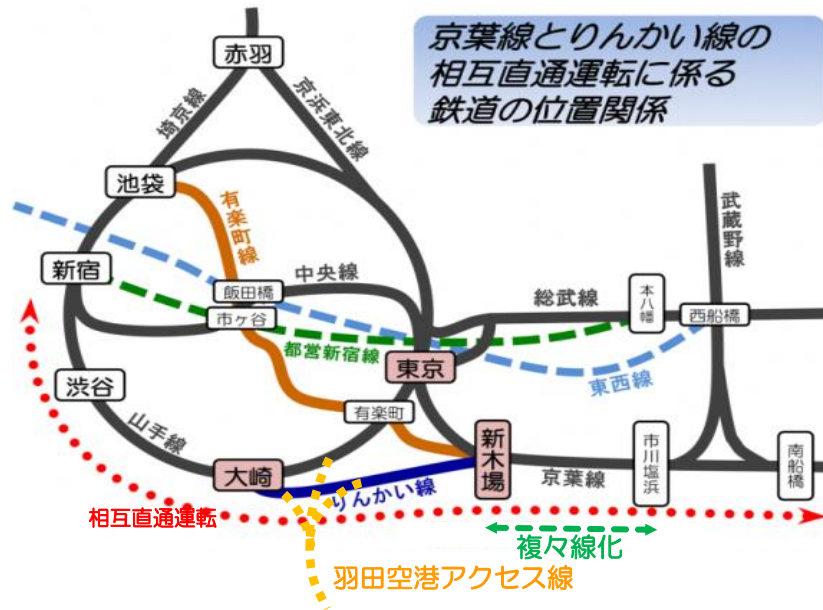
京葉線とりんかい線の
相互直通運転に係る
鉄道の位置関係

赤羽
埼京線
京浜東北線
池袋
有楽町線
武蔵野線
新宿
中央線
飯田橋
総武線
本八幡
西船橋
市ヶ谷
都営新宿線
東京
東西線
渋谷
有楽町
山手線
新木場
市川塩浜
南船橋
大崎
京葉線
りんかい線
相互直通運転
複々線化
羽田空港アクセス線